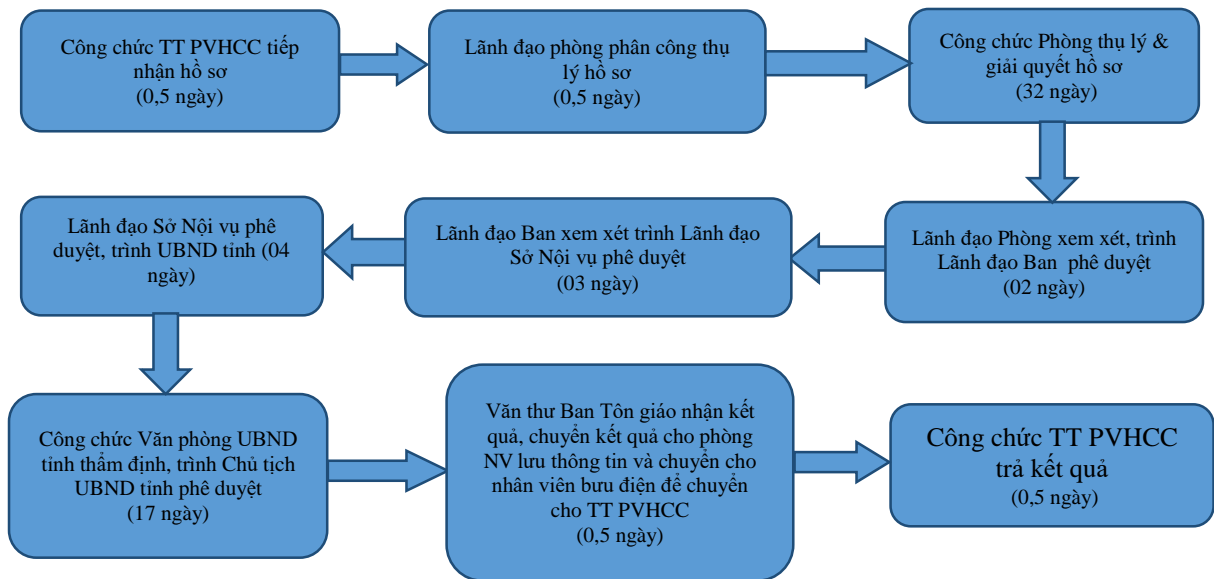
Công chức TT PVHCC tiếp nhận hồ sơ
(0,5 ngày)

Lãnh đạo phòng phân công thụ lý hồ sơ
(0,5 ngày)

Công chức Phòng thụ lý & giải quyết hồ sơ
(32 ngày)

Lãnh đạo Phòng xem xét, trình Lãnh đạo Ban phê duyệt
(02 ngày)

Lãnh đạo Ban xem xét trình Lãnh đạo Sở Nội vụ phê duyệt
(03 ngày)

Lãnh đạo Sở Nội vụ phê duyệt, trình UBND tỉnh (04 ngày)

Công chức Văn phòng UBND tỉnh thẩm định, trình Chủ tịch UBND tỉnh phê duyệt
(17 ngày)

Văn thư Ban Tôn giáo nhận kết quả, chuyển kết quả cho phòng NV lưu thông tin và chuyển cho nhân viên bưu điện để chuyển cho TT PVHCC
(0,5 ngày)

Công chức TT PVHCC trả kết quả
(0,5 ngày)